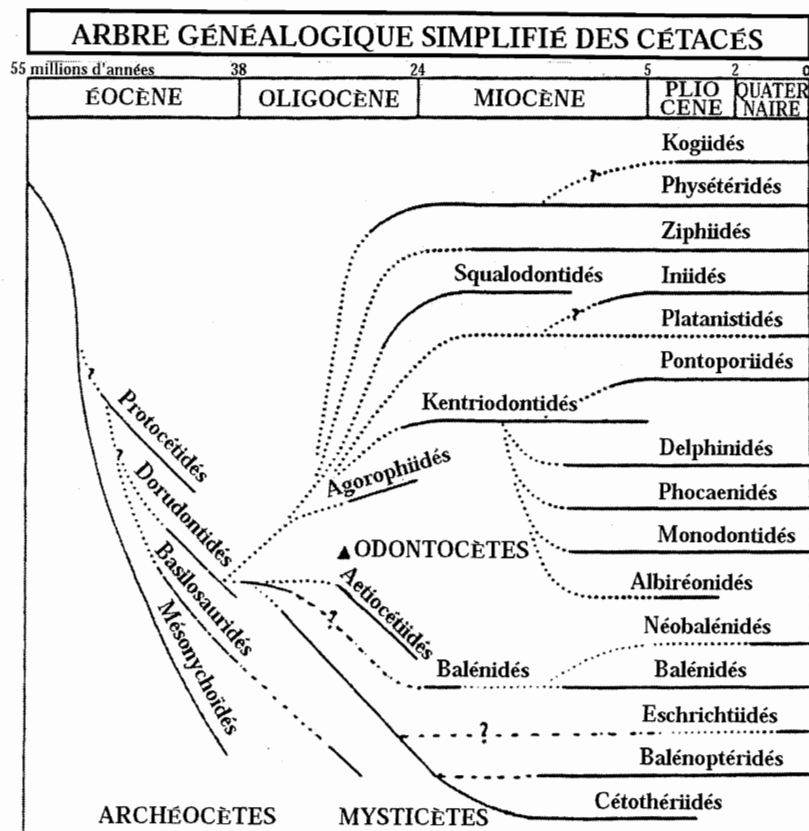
ARBRE GÉNÉALOGIQUE SIMPLIFIÉ DES CÉTACÉS

55 millions d'années 38 24 5 2 0

| ÉOCÈNE | OLIGOCÈNE | MIOCÈNE | PLIO CENE | QUATER NAIRE |
|---|---|---|---|---|

Kogiidés
Physétéridés
Ziphiidés
Squalodontidés
Iniidés
?
Platanistidés
Pontoporiidés
Kentriodontidés
Protocétidés
Delphinidés
Agorophiidés
Dorudontidés
Phocaenidés
Monodontidés
Basilosauridés
▲ODONTOCÈTES
Albiréonidés
Aetiocétidés
Néobalénidés
Mésonychoïdés
?
Balénidés
Balénidés
Eschrichtiidés
?
Balénoptéridés
Cétothériidés
ARCHÉOCÈTES
MYSTICÈTES